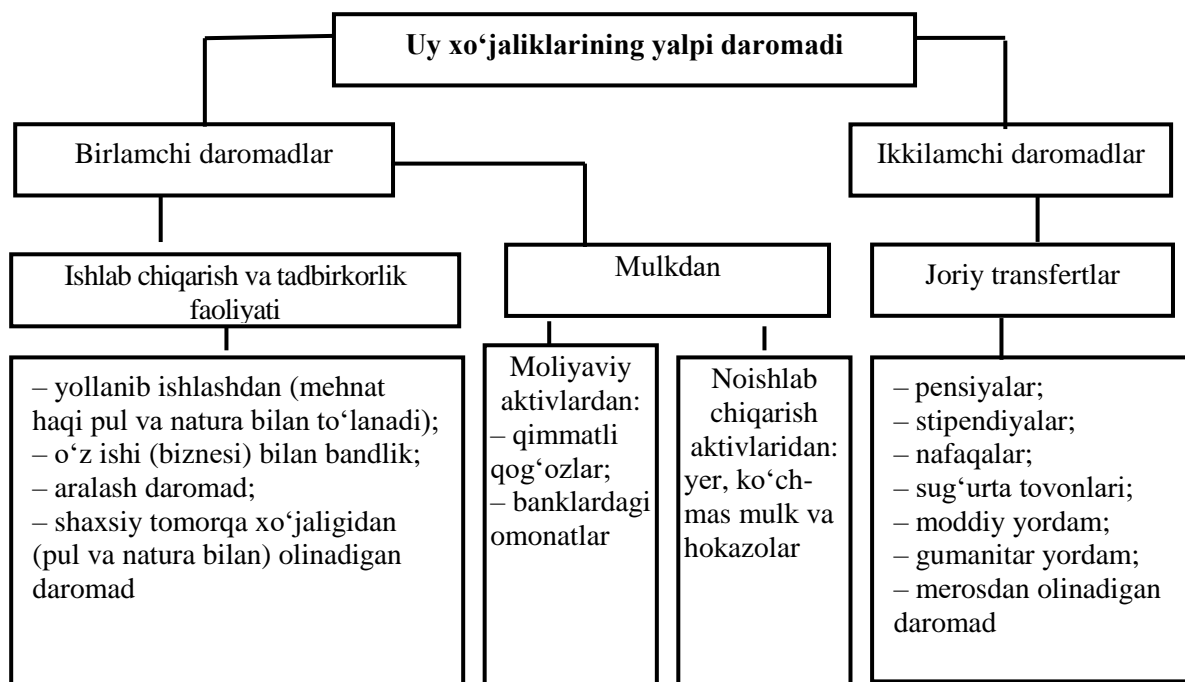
Uy xo‘jaliklarining yalpi daromadi

Birlamchi daromadlar

Ikkilamchi daromadlar

Ishlab chiqarish va tadbirkorlik faoliyati

Mulkdan

Joriy transfertlar

– yollanib ishlashdan (mehnat haqi pul va natura bilan to‘lanadi);
– o‘z ishi (biznesi) bilan bandlik;
– aralash daromad;
– shaxsiy tomorqa xo‘jaligidan (pul va natura bilan) olinadigan daromad

Moliyaviy aktivlardan:
– qimmatli qog‘ozlar;
– banklardagi omonatlar

Noishlab chiqarish aktivlaridan: yer, ko‘chmas mulk va hokazolar

– pensiyalar;
– stipendiyalar;
– nafaqalar;
– sug‘urta tovonlari;
– moddiy yordam;
– gumanitar yordam;
– merosdan olinadigan daromad